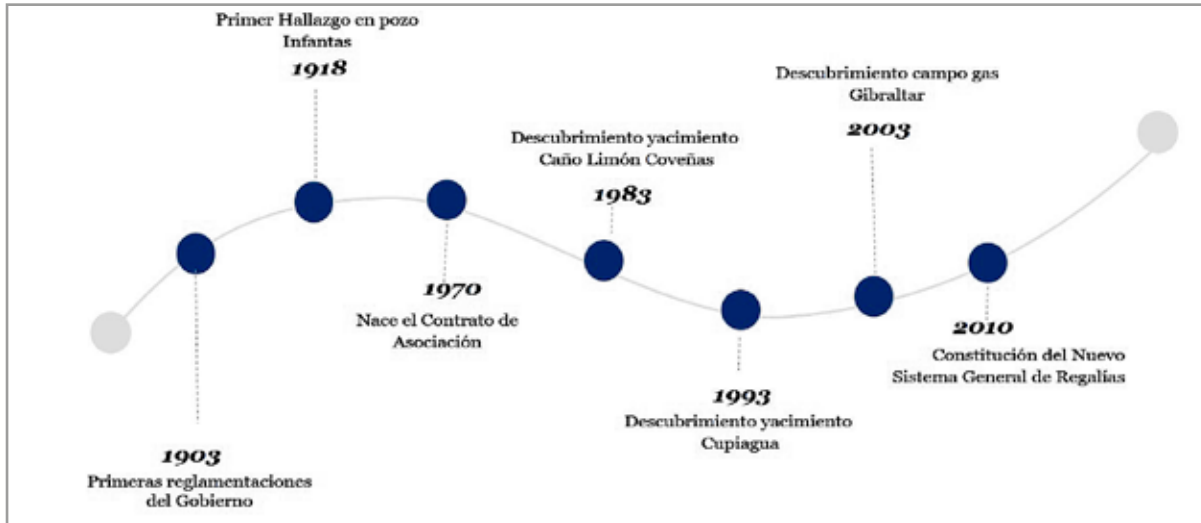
Primer Hallazgo en pozo Infantas
1918

1903
Primeras reglamentaciones del Gobierno

1970
Nace el Contrato de Asociación

Descubrimiento yacimiento Caño Limón Coveñas
1983

1993
Descubrimiento yacimiento Cupiagua

Descubrimiento campo gas Gibraltar
2003

2010
Constitución del Nuevo Sistema General de Regalías